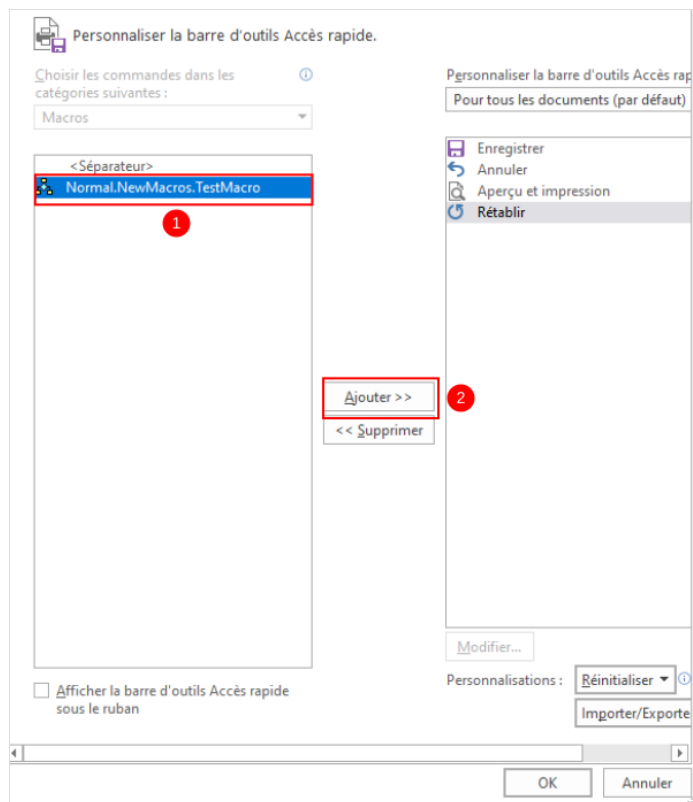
Personnaliser la barre d'outils Accès rapide.

Choisir les commandes dans les catégories suivantes :

Macros

<Séparateur>
Normal.NewMacros.TestMacro

1

Ajouter >>

2

<< Supprimer

Personnaliser la barre d'outils Accès rap

Pour tous les documents (par défaut)

Enregistrer
Annuler
Aperçu et impression
Rétablir

Modifier...

Personnalisations :

Réinitialiser

Importer/Exporte

Afficher la barre d'outils Accès rapide sous le ruban

OK

Annuler